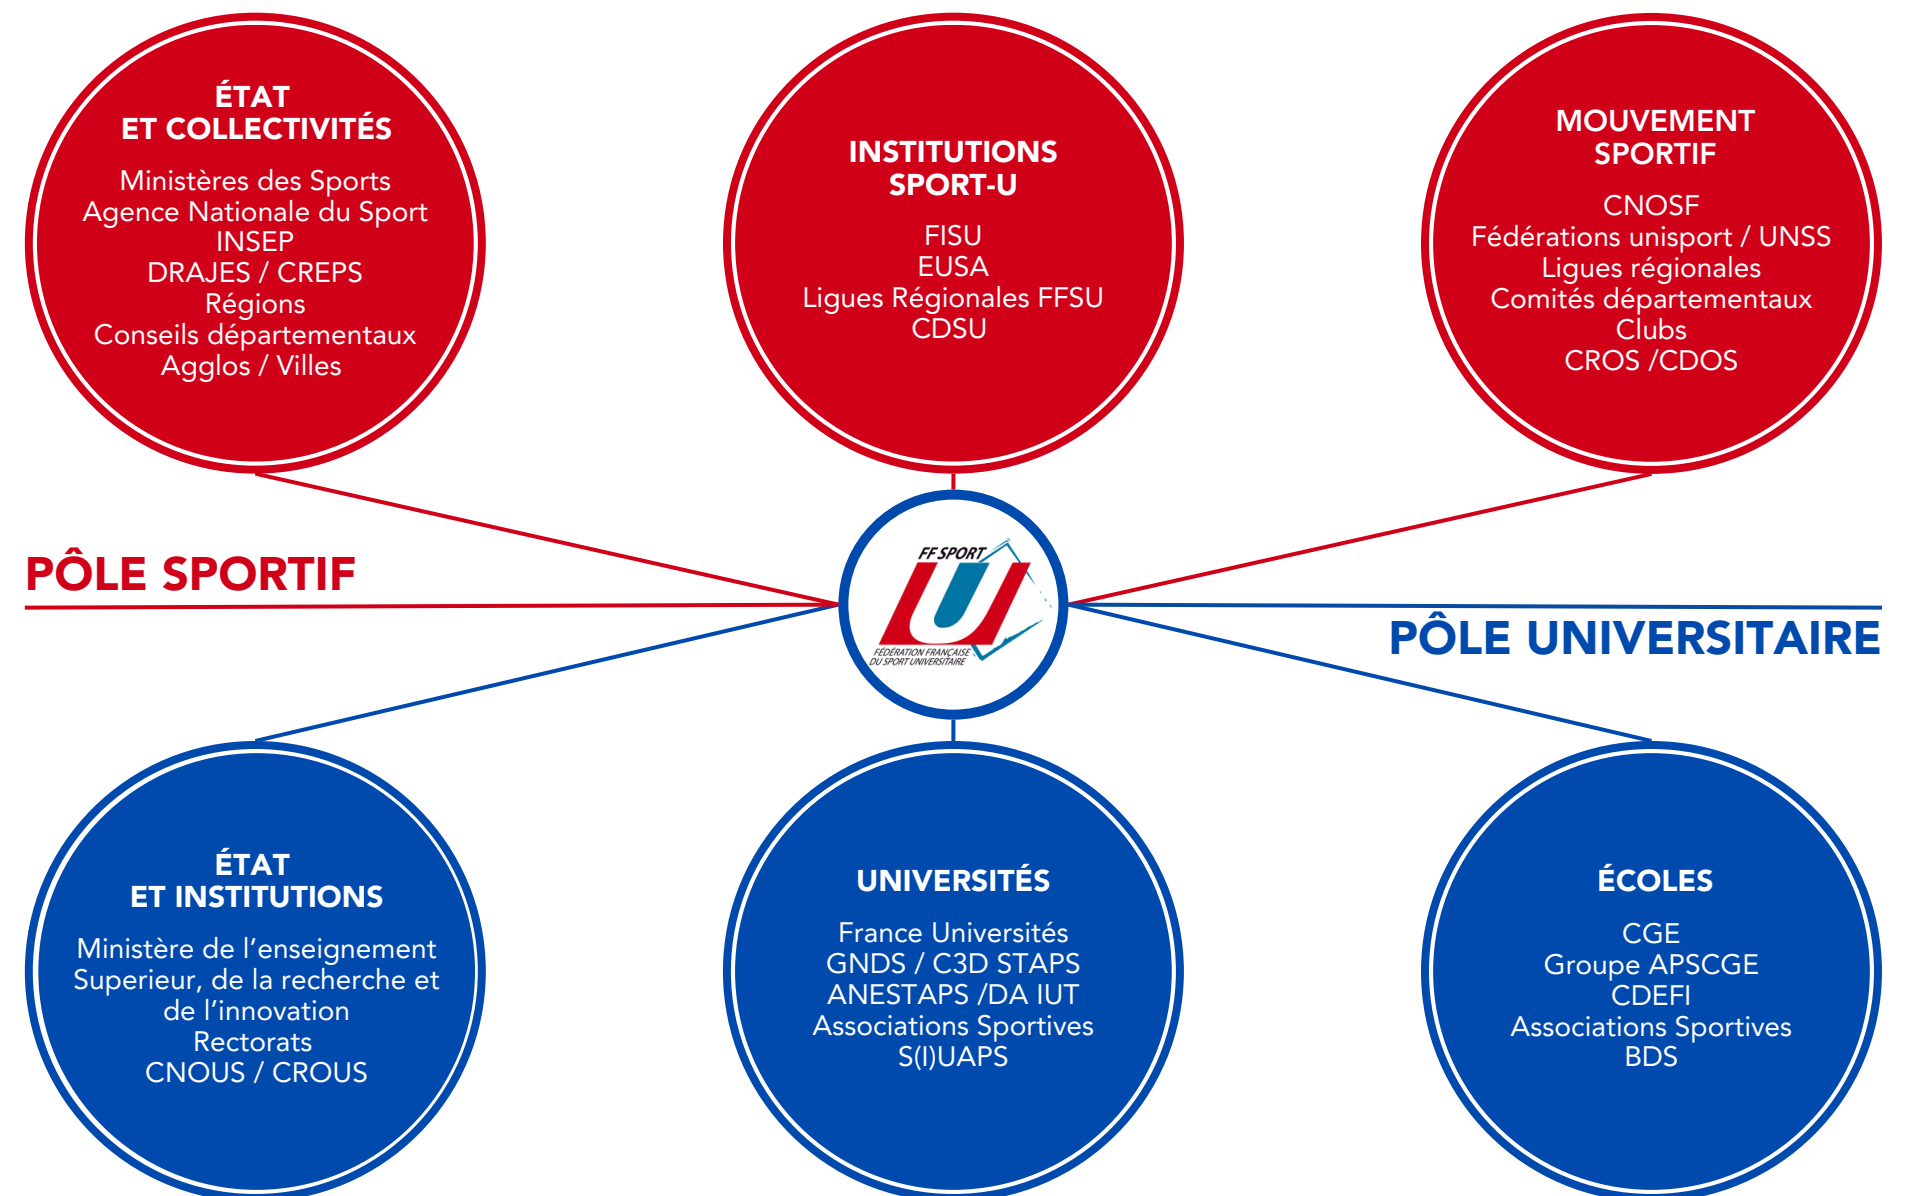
ÉTAT
ET COLLECTIVITÉS

Ministères des Sports
Agence Nationale du Sport
INSEP
DRAJES / CREPS
Régions
Conseils départementaux
Agglos / Villes

INSTITUTIONS
SPORT-U

FISU
EUSA
Ligues Régionales FFSU
CDSU

MOUVEMENT
SPORTIF

CNOSF
Fédérations unisport / UNSS
Ligues régionales
Comités départementaux
Clubs
CROS /CDOS

PÔLE SPORTIF

FF SPORT U
FÉDÉRATION FRANÇAISE DU SPORT UNIVERSITAIRE

PÔLE UNIVERSITAIRE

ÉTAT
ET INSTITUTIONS

Ministère de l'enseignement Superieur, de la recherche et de l'innovation
Rectorats
CNOUS / CROUS

UNIVERSITÉS

France Universités
GNDS / C3D STAPS
ANESTAPS /DA IUT
Associations Sportives
S(I)UAPS

ÉCOLES

CGE
Groupe APSCGE
CDEFI
Associations Sportives
BDS